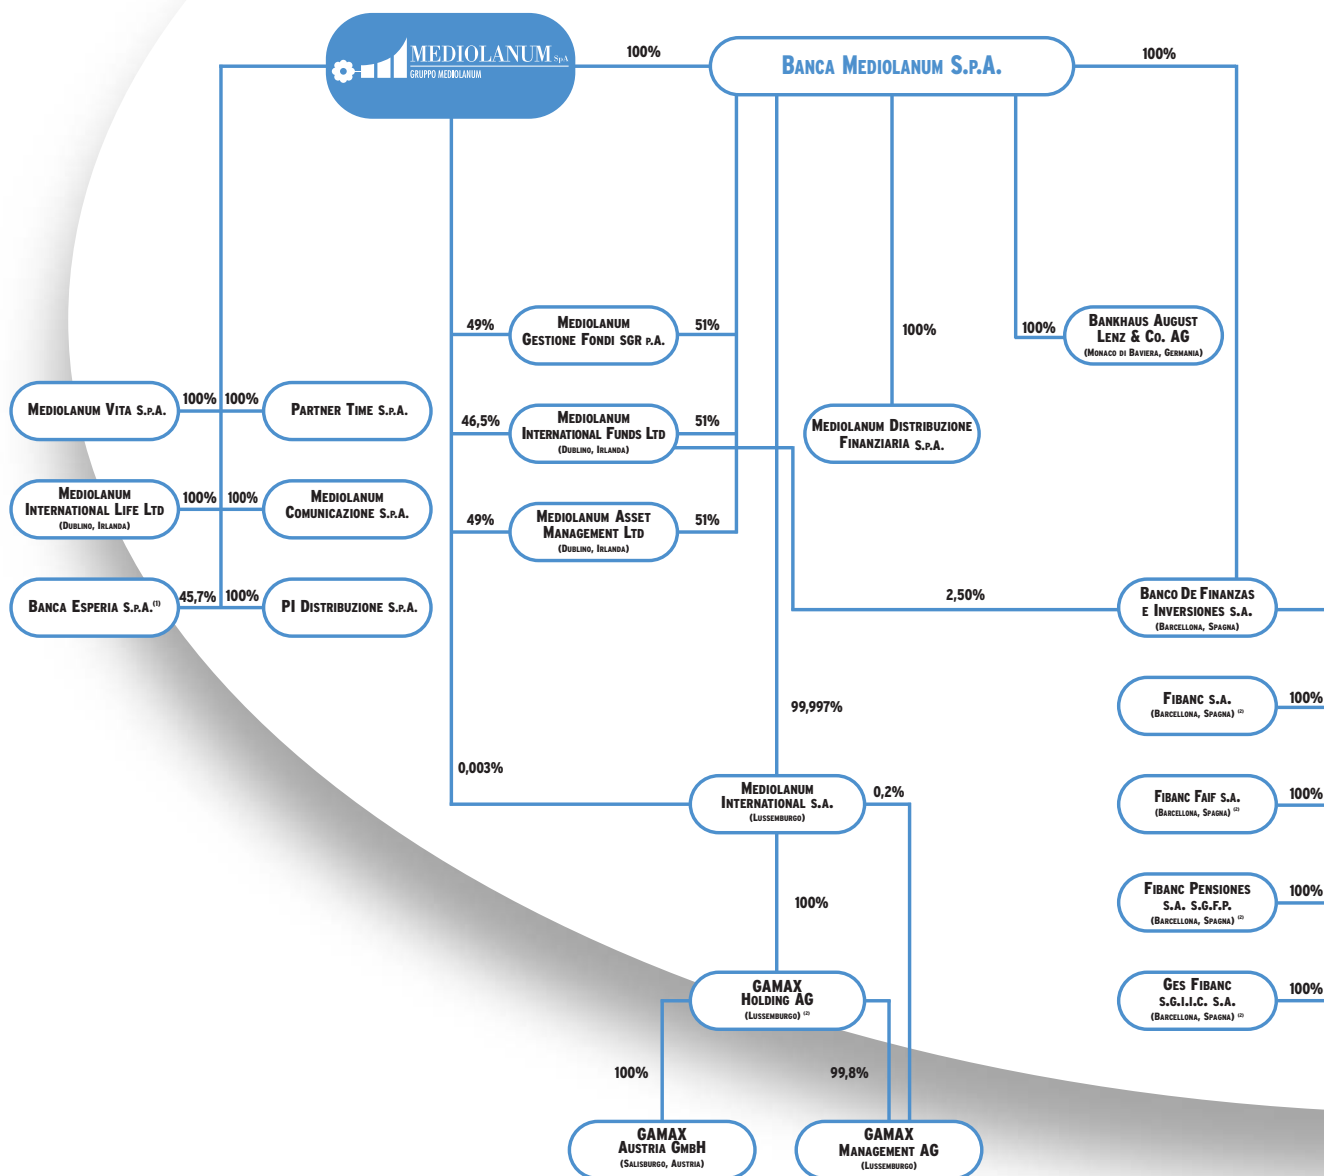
MEDIOLANUM SpA
GRUPPO MEDIOLANUM

100%

Banca Mediolanum S.p.A.

100%

Mediolanum Vita S.p.A.

100%

100%

Partner Time S.p.A.

Mediolanum International Life Ltd
(Dublino, Irlanda)

100%

100%

Mediolanum Comunicazione S.p.A.

Banca Esperia S.p.A.⁽¹⁾

45,7%

100%

PI Distribuzione S.p.A.

49%

Mediolanum Gestione Fondi SGR p.A.

51%

46,5%

Mediolanum International Funds Ltd
(Dublino, Irlanda)

51%

49%

Mediolanum Asset Management Ltd
(Dublino, Irlanda)

51%

100%

Mediolanum Distribuzione Finanziaria S.p.A.

100%

Bankhaus August Lenz & Co. AG
(Monaco di Baviera, Germania)

2,50%

Banco De Finanzas e Inversiones S.A.
(Barcellona, Spagna)

99,997%

Fibanc S.A.
(Barcellona, Spagna) ⁽²⁾

100%

0,003%

Mediolanum International S.A.
(Lussemburgo)

0,2%

Fibanc Faif S.A.
(Barcellona, Spagna) ⁽²⁾

100%

100%

Fibanc Pensiones S.A. S.G.F.P.
(Barcellona, Spagna) ⁽²⁾

100%

GAMAX Holding AG
(Lussemburgo) ⁽²⁾

Ges Fibanc S.G.I.I.C. S.A.
(Barcellona, Spagna) ⁽²⁾

100%

100%

99,8%

GAMAX Austria GmbH
(Salisburgo, Austria)

GAMAX Management AG
(Lussemburgo)